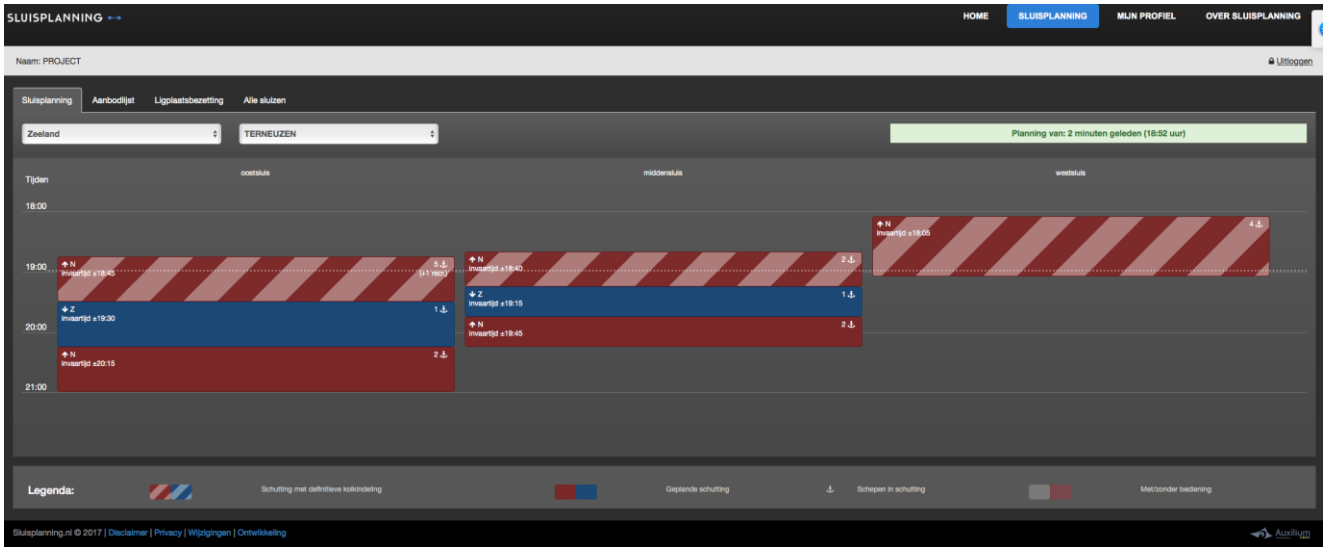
SLUISPLANNING

HOME SLUISPLANNING MIJN PROFIEL OVER SLUISPLANNING

Naam: PROJECT

Uitloggen

Sluisplanning Aanbodlijst Ligplaatsbezetting Alle sluizen

Zeeland

TERNEUZEN

Planning van: 2 minuten geleden (18:52 uur)

Tijden

oostsluis

middensluis

westsluis

18:00

19:00

20:00

21:00

N invaartijd ±18:45 5 (+1 reco)

Z invaartijd ±19:30 1

N invaartijd ±20:15 2

N invaartijd ±18:40 2

Z invaartijd ±19:15 1

N invaartijd ±19:45 2

N invaartijd ±18:05 4

Legenda:

Schutting met definitieve kolkindeling

Geplande schutting

Schepen in schutting

Met/zonder bediening

Sluisplanning.nl © 2017 | Disclaimer | Privacy | Wijzigingen | Ontwikkeling

Auxilium